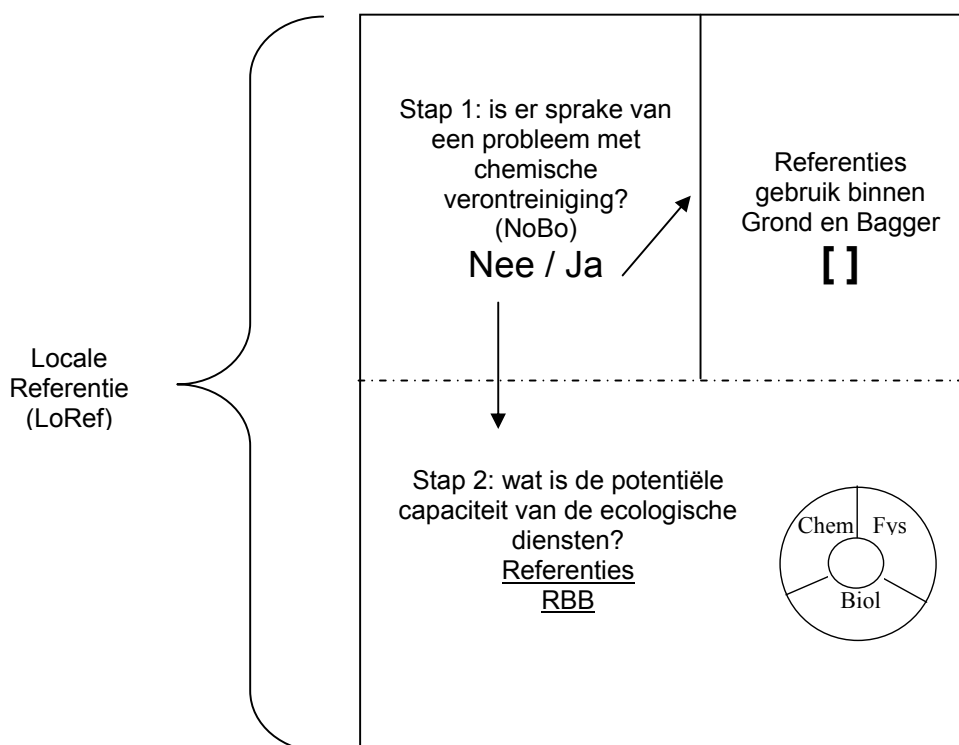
Locale Referentie (LoRef)

Stap 1: is er sprake van een probleem met chemische verontreiniging? (NoBo)
Nee / Ja

Referenties gebruik binnen Grond en Bagger
[ ]

Stap 2: wat is de potentiële capaciteit van de ecologische diensten?
Referenties
RBB

Chem
Fys
Biol